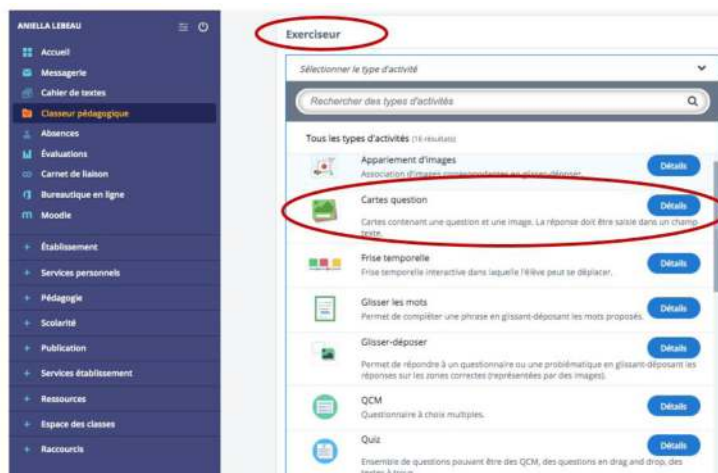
ANIELLA LEBEAU

Accueil
Messagerie
Cahier de textes
Classeur pédagogique
Absences
Évaluations
Carnet de liaison
Bureautique en ligne
Moodle
+ Établissement
+ Services personnels
+ Pédagogie
+ Scolarité
+ Publication
+ Services établissement
+ Ressources
+ Espace des classes
+ Raccourcis

Exerciseur

Sélectionner le type d'activité

Rechercher des types d'activités

Tous les types d'activités (16 résultats)

Appariement d'images
Association d'images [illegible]
Détails

Cartes question
Cartes contenant une question et une image. La réponse doit être saisie dans un champ texte.
Détails

Frise temporelle
Frise temporelle interactive dans laquelle l'élève peut se déplacer.
Détails

Glisser les mots
Permet de compléter une phrase en glissant-déposant les mots proposés.
Détails

Glisser-déposer
Permet de répondre à un questionnaire ou une problématique en glissant-déposant les réponses sur les zones correctes (représentées par des images).
Détails

QCM
Questionnaire à choix multiples.
Détails

Quiz
Ensemble de questions pouvant être des QCM, des questions en drag and drop, des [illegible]
Détails